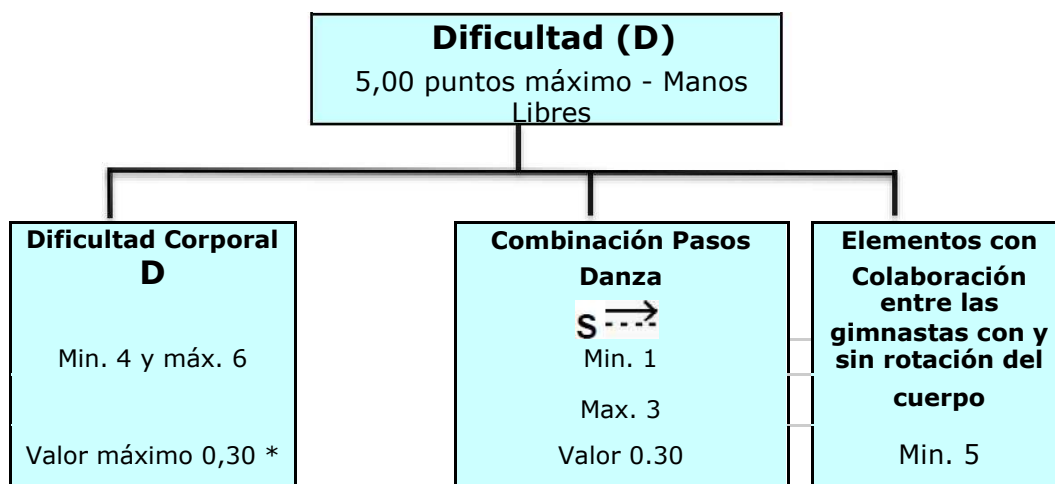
Dificultad (D)
5,00 puntos máximo - Manos Libres

Dificultad Corporal
D
Min. 4 y máx. 6
Valor máximo 0,30 *

Combinación Pasos Danza
S
Min. 1
Max. 3
Valor 0.30

Elementos con Colaboración entre las gimnastas con y sin rotación del cuerpo
Min. 5